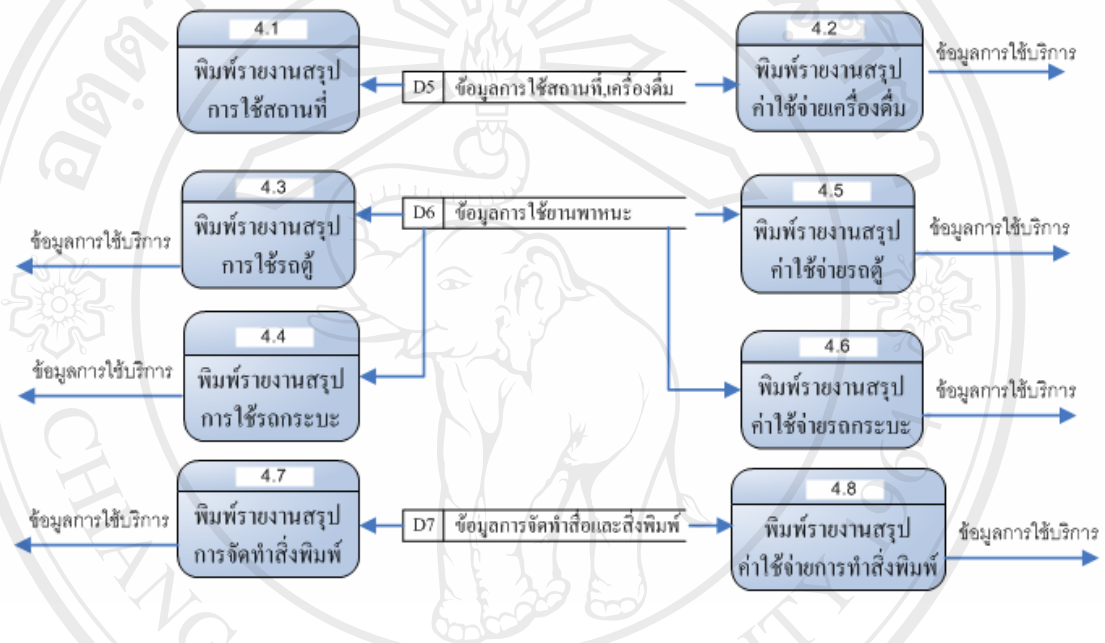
4.1
พิมพ์รายงานสรุป การใช้สถานที่

D5 ข้อมูลการใช้สถานที่,เครื่องดื่ม

4.2
พิมพ์รายงานสรุป ค่าใช้จ่ายเครื่องดื่ม

ข้อมูลการใช้บริการ

4.3
พิมพ์รายงานสรุป การใช้รถตู้

ข้อมูลการใช้บริการ

D6 ข้อมูลการใช้ยานพาหนะ

4.5
พิมพ์รายงานสรุป ค่าใช้จ่ายรถตู้

ข้อมูลการใช้บริการ

4.4
พิมพ์รายงานสรุป การใช้รถกระบะ

ข้อมูลการใช้บริการ

4.6
พิมพ์รายงานสรุป ค่าใช้จ่ายรถกระบะ

ข้อมูลการใช้บริการ

4.7
พิมพ์รายงานสรุป การจัดทำสิ่งพิมพ์

ข้อมูลการใช้บริการ

D7 ข้อมูลการจัดทำสื่อและสิ่งพิมพ์

4.8
พิมพ์รายงานสรุป ค่าใช้จ่ายการทำสิ่งพิมพ์

ข้อมูลการใช้บริการ